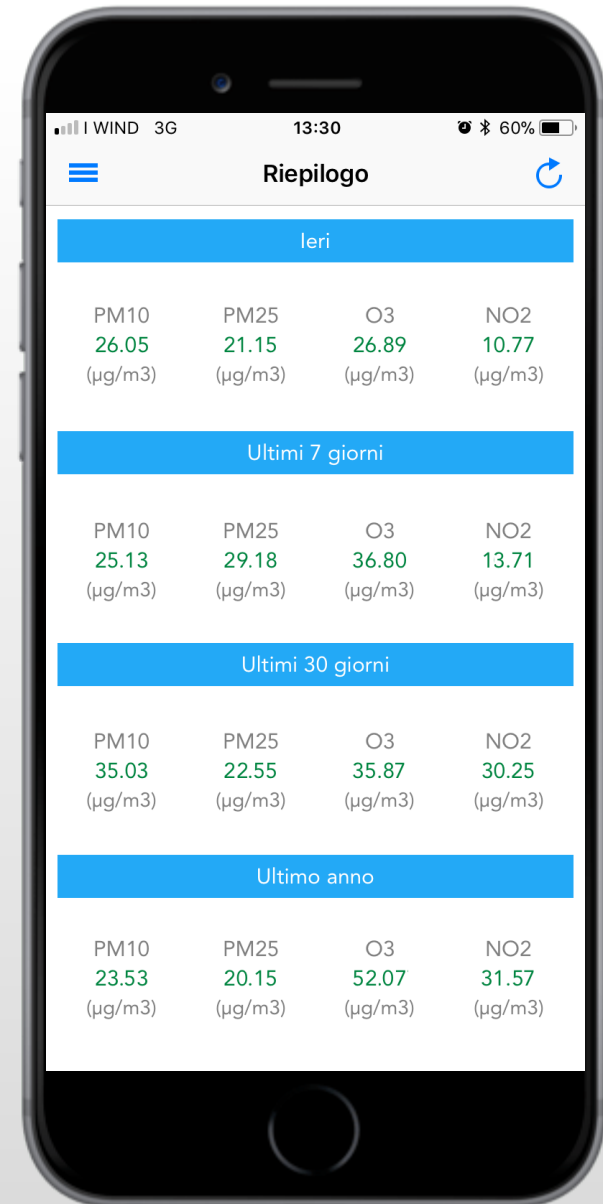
I WIND 3G 13:30 60%

Riepilogo

Ieri

| PM10 | PM25 | O3 | NO2 |
|---|---|---|---|
| 26.05 | 21.15 | 26.89 | 10.77 |
| (μg/m3) | (μg/m3) | (μg/m3) | (μg/m3) |

Ultimi 7 giorni

| PM10 | PM25 | O3 | NO2 |
|---|---|---|---|
| 25.13 | 29.18 | 36.80 | 13.71 |
| (μg/m3) | (μg/m3) | (μg/m3) | (μg/m3) |

Ultimi 30 giorni

| PM10 | PM25 | O3 | NO2 |
|---|---|---|---|
| 35.03 | 22.55 | 35.87 | 30.25 |
| (μg/m3) | (μg/m3) | (μg/m3) | (μg/m3) |

Ultimo anno

| PM10 | PM25 | O3 | NO2 |
|---|---|---|---|
| 23.53 | 20.15 | 52.07 | 31.57 |
| (μg/m3) | (μg/m3) | (μg/m3) | (μg/m3) |